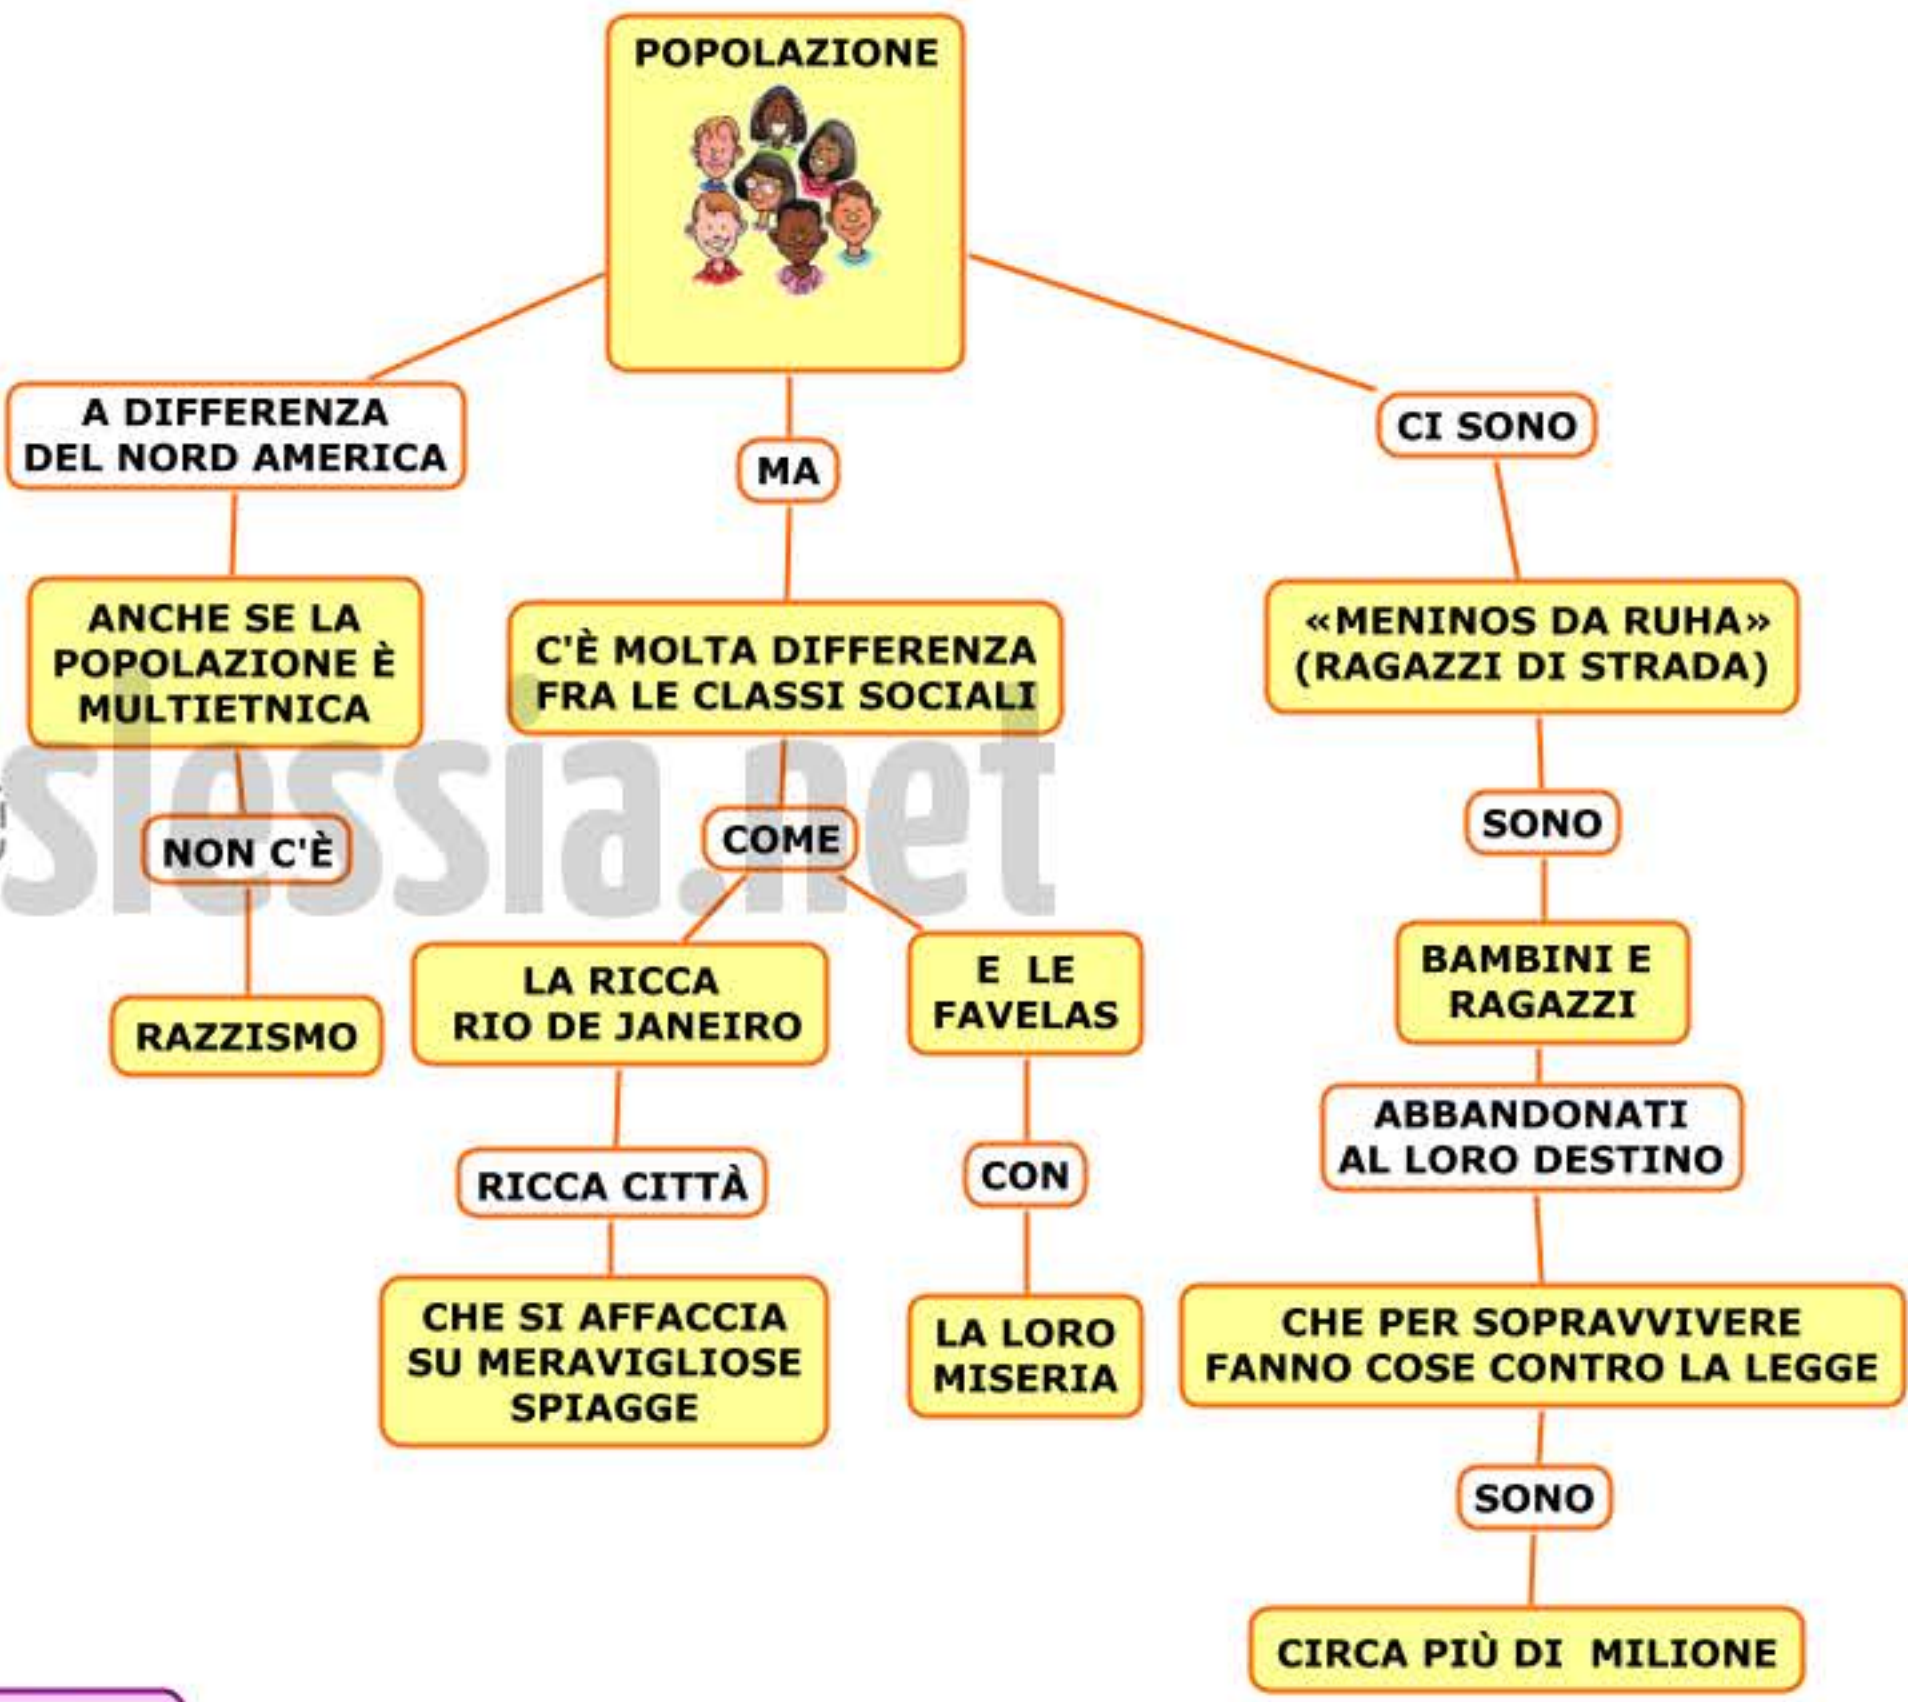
POPOLAZIONE

A DIFFERENZA DEL NORD AMERICA

ANCHE SE LA POPOLAZIONE È MULTIETNICA

NON C'È

RAZZISMO

MA

C'È MOLTA DIFFERENZA FRA LE CLASSI SOCIALI

COME

LA RICCA RIO DE JANEIRO

RICCA CITTÀ

CHE SI AFFACCIA SU MERAVIGLIOSE SPIAGGE

E LE FAVELAS

CON

LA LORO MISERIA

CI SONO

«MENINOS DA RUHA» (RAGAZZI DI STRADA)

SONO

BAMBINI E RAGAZZI

ABBANDONATI AL LORO DESTINO

CHE PER SOPRAVVIVERE FANNO COSE CONTRO LA LEGGE

SONO

CIRCA PIÙ DI MILIONE

slessia.net